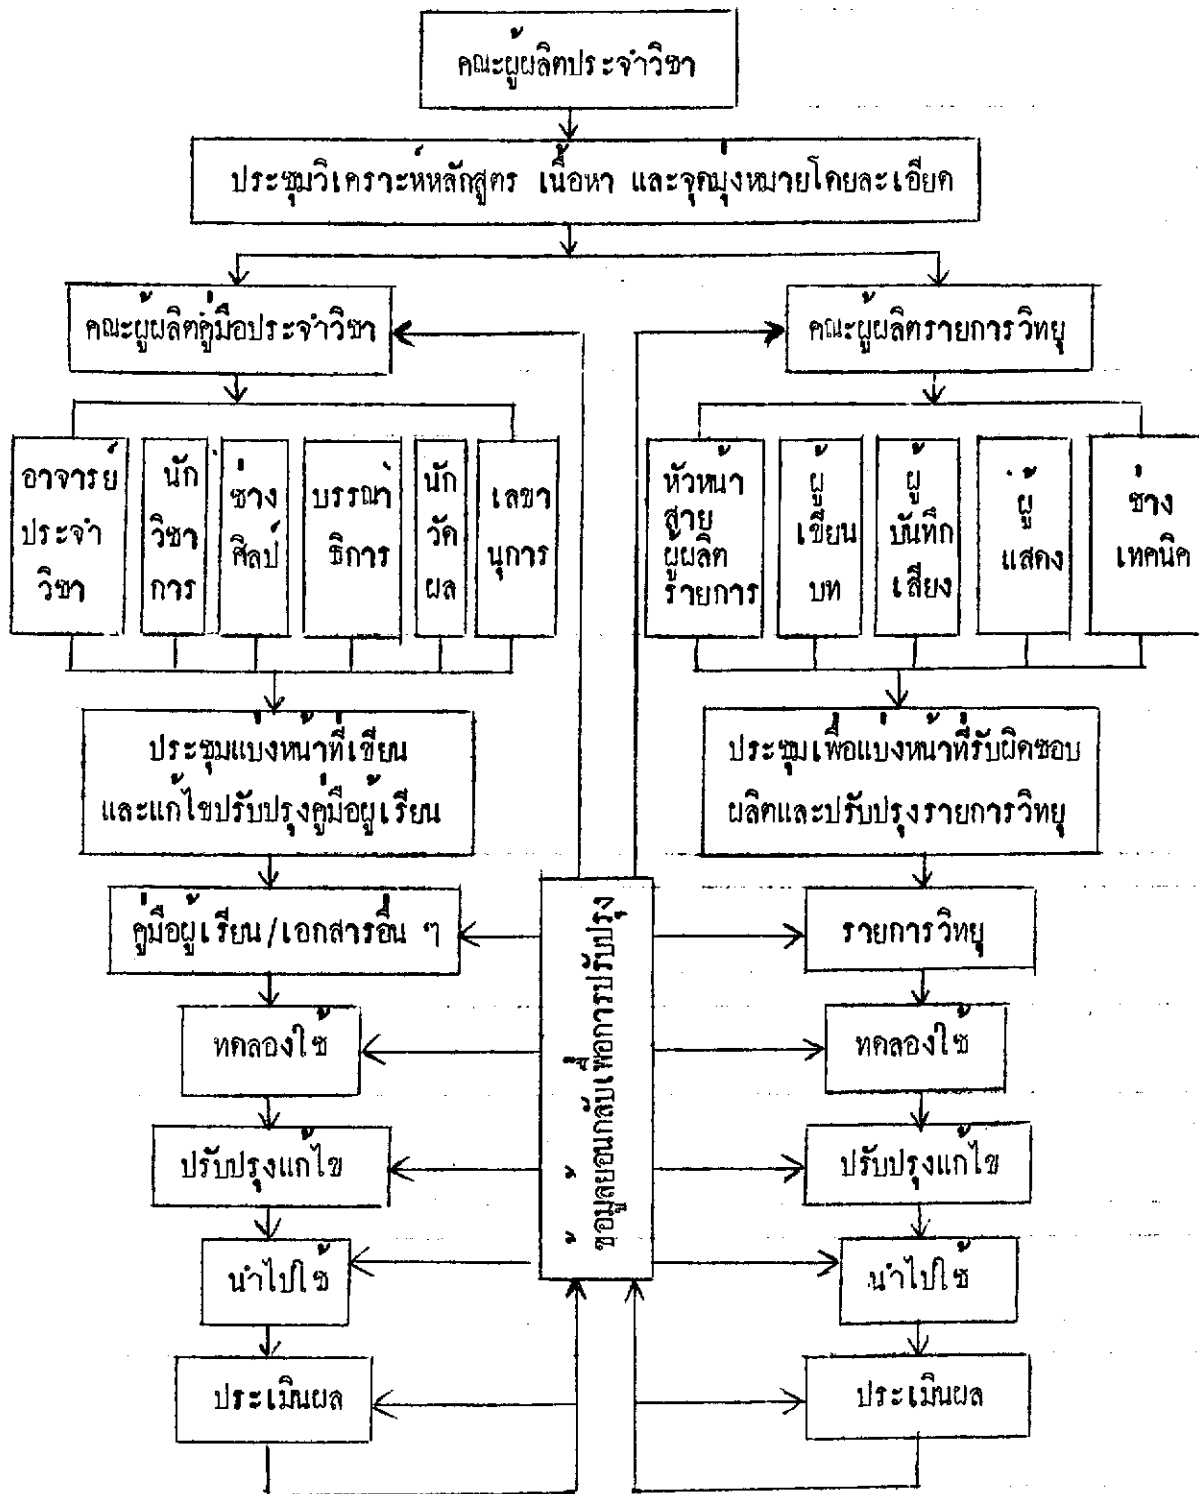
คณะผู้ผลิตประจำวิชา

ประชุมวิเคราะห์หลักสูตร เนื้อหา และจุดมุ่งหมายโดยละเอียด

คณะผู้ผลิตคู่มือประจำวิชา

คณะผู้ผลิตรายการวิทยุ

อาจารย์ประจำวิชา

นักวิชาการ

ช่างศิลป์

บรรณาธิการ

นักวัดผล

เลขานุการ

หัวหน้าสายผลิตรายการ

ผู้เขียนบท

ผู้บันทึกเสียง

ผู้แสดง

ช่างเทคนิค

ประชุมแบ่งหน้าที่เขียน และแก้ไขปรับปรุงคู่มือผู้เรียน

ประชุมเพื่อแบ่งหน้าที่รับผิดชอบ ผลิตและปรับปรุงรายการวิทยุ

ข้อมูลย้อนกลับเพื่อการปรับปรุง

คู่มือผู้เรียน/เอกสารอื่น ๆ

รายการวิทยุ

ทดลองใช้

ทดลองใช้

ปรับปรุงแก้ไข

ปรับปรุงแก้ไข

นำไปใช้

นำไปใช้

ประเมินผล

ประเมินผล